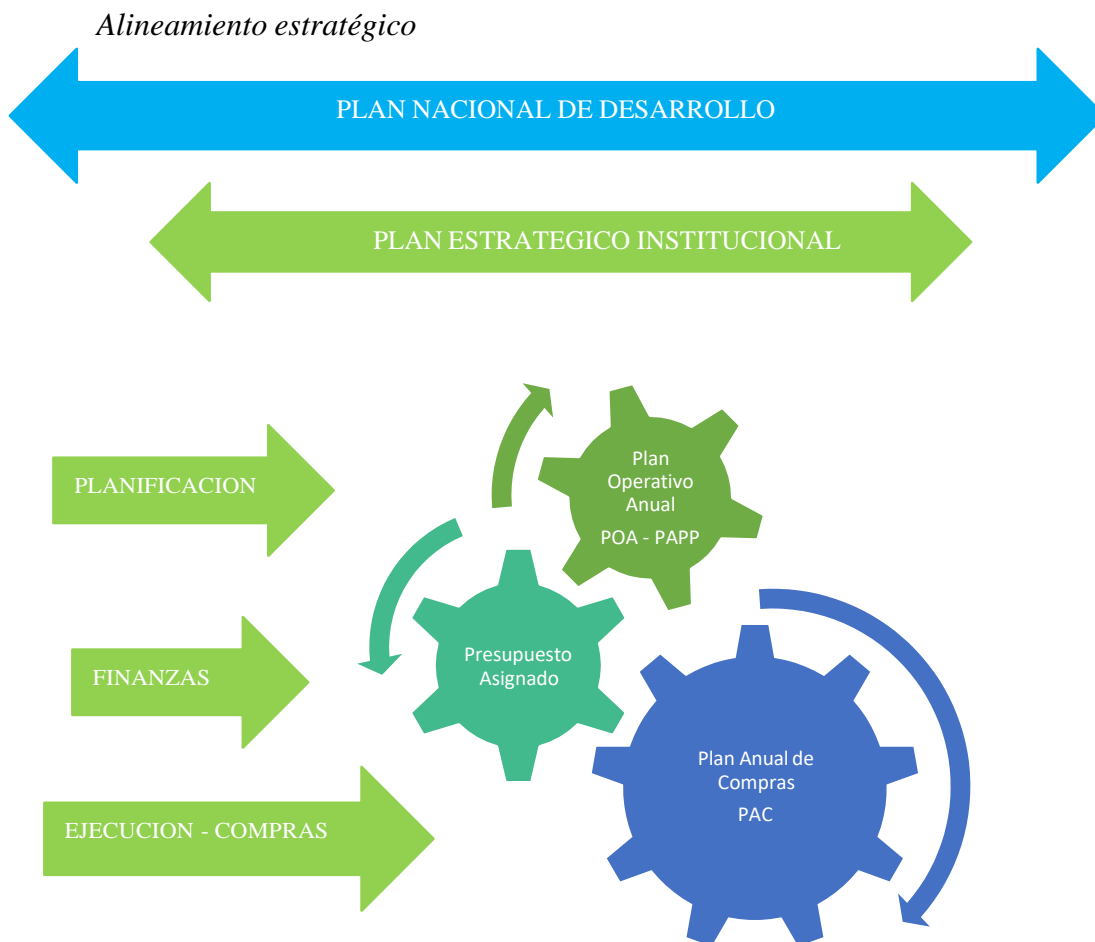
Alineamiento estratégico

PLAN NACIONAL DE DESARROLLO

PLAN ESTRATEGICO INSTITUCIONAL

PLANIFICACION

FINANZAS

EJECUCION - COMPRAS

Plan Operativo Anual

POA - PAPP

Presupuesto Asignado

Plan Anual de Compras

PAC